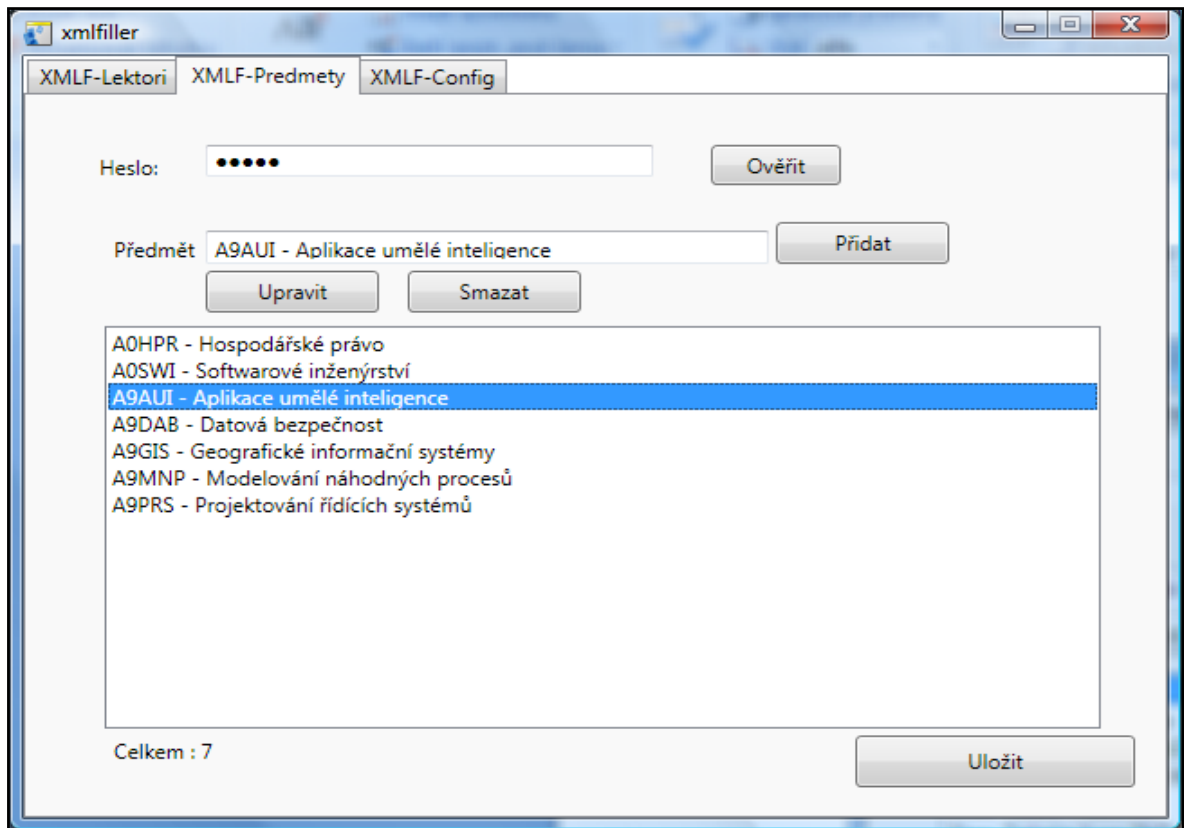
xmlfiller

XMLF-Lektori
XMLF-Predmety
XMLF-Config

Heslo: •••••
Ověřit

Předmět A9AUI - Aplikace umělé inteligence
Přidat
Upravit
Smazat

A0HPR - Hospodářské právo
A0SWI - Softwarové inženýrství
A9AUI - Aplikace umělé inteligence
A9DAB - Datová bezpečnost
A9GIS - Geografické informační systémy
A9MNP - Modelování náhodných procesů
A9PRS - Projektování řídících systémů

Celkem : 7
Uložit